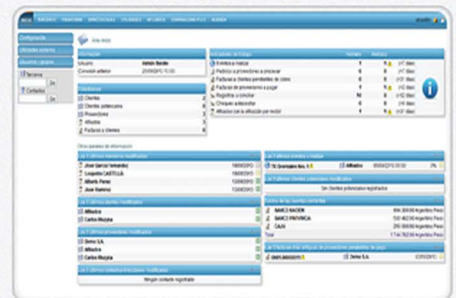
Configuración
Usuario
Admin Sector
Clientes
Clientes potenciales
Proveedores
Artículos
Pedidos a clientes
Indicadores de trabajo
Eventos a realizar
Pedidos a proveedores a procesar
Facturas a clientes pendientes de cobro
Facturas de proveedores a pagar
Negocios a cobrar
Cheques a depositar
Otros paneles de información
Jose Garcia Fernandez
Leopoldo CASTILLA
Alberto Pérez
Jose Ramírez
Alfbastico
Carlos Murphy
Demo S.A.
Alfbastico
Carlos Murphy
Ningún contacto registrado
Sin clientes potenciales registrados
BANCO NACION
BANCO PROVINCIA
CAJA
Total
Demo S.A.